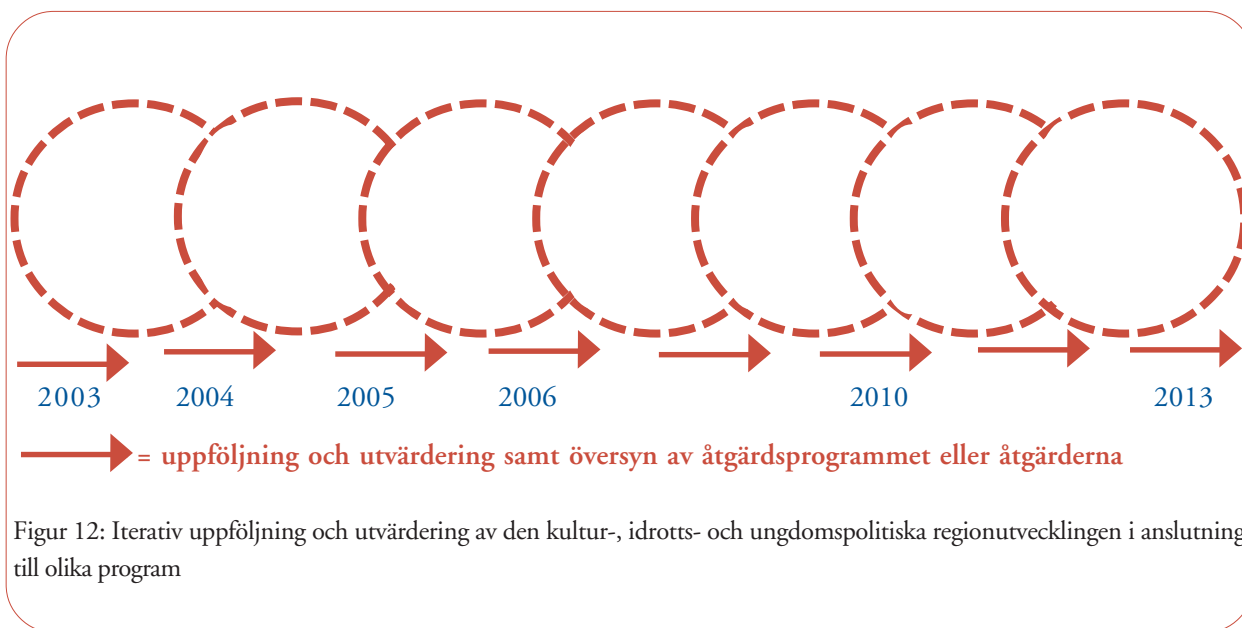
2003 2004 2005 2006 2010 2013

= uppföljning och utvärdering samt översyn av åtgärdsprogrammet eller åtgärderna

Figur 12: Iterativ uppföljning och utvärdering av den kultur-, idrotts- och ungdomspolitiska regionutvecklingen i anslutning till olika program